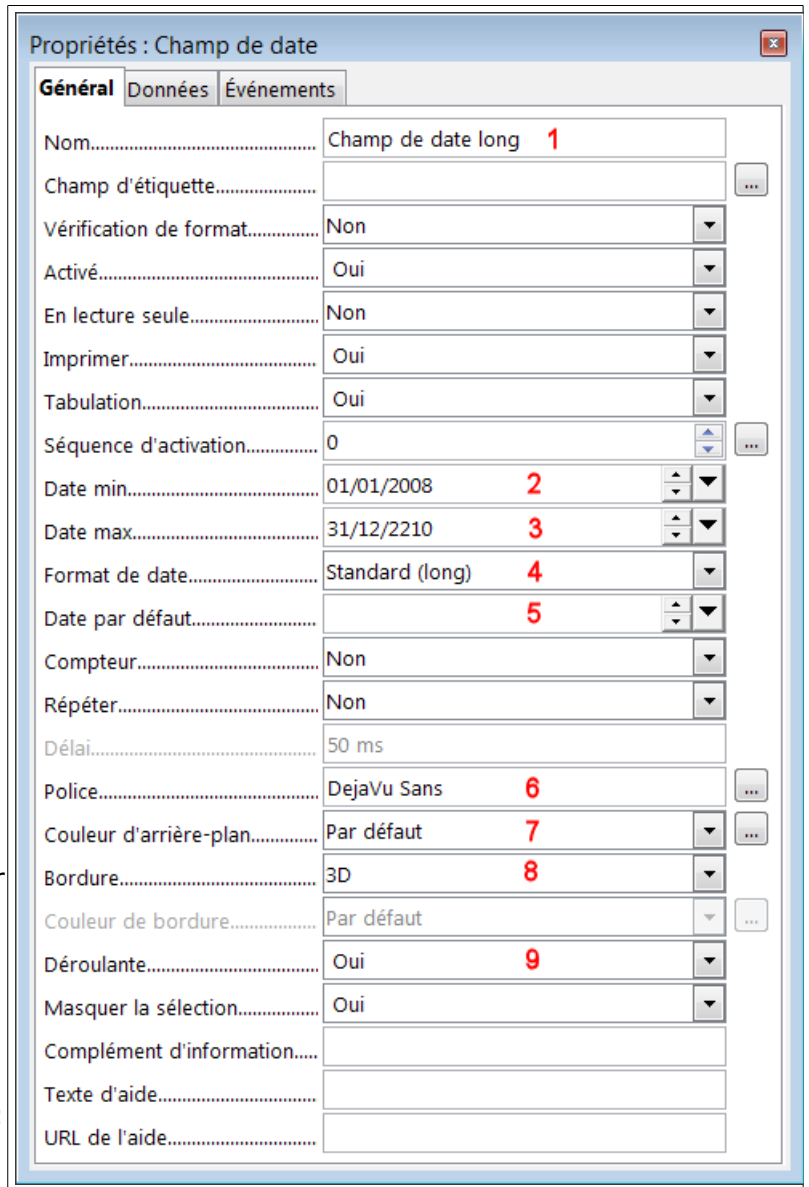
Propriétés : Champ de date

Général | Données | Événements

Nom.................................... Champ de date long 1
Champ d'étiquette.................... ...
Vérification de format.............. Non
Activé.................................. Oui
En lecture seule....................... Non
Imprimer.............................. Oui
Tabulation............................ Oui
Séquence d'activation.............. 0 ...
Date min.............................. 01/01/2008 2
Date max.............................. 31/12/2210 3
Format de date....................... Standard (long) 4
Date par défaut....................... 5
Compteur.............................. Non
Répéter................................ Non
Délai.................................... 50 ms
Police................................... DejaVu Sans 6 ...
Couleur d'arrière-plan.............. Par défaut 7 ...
Bordure................................ 3D 8
Couleur de bordure.................. Par défaut ...
Déroulante............................ Oui 9
Masquer la sélection................ Oui
Complément d'information.....
Texte d'aide...........................
URL de l'aide.........................